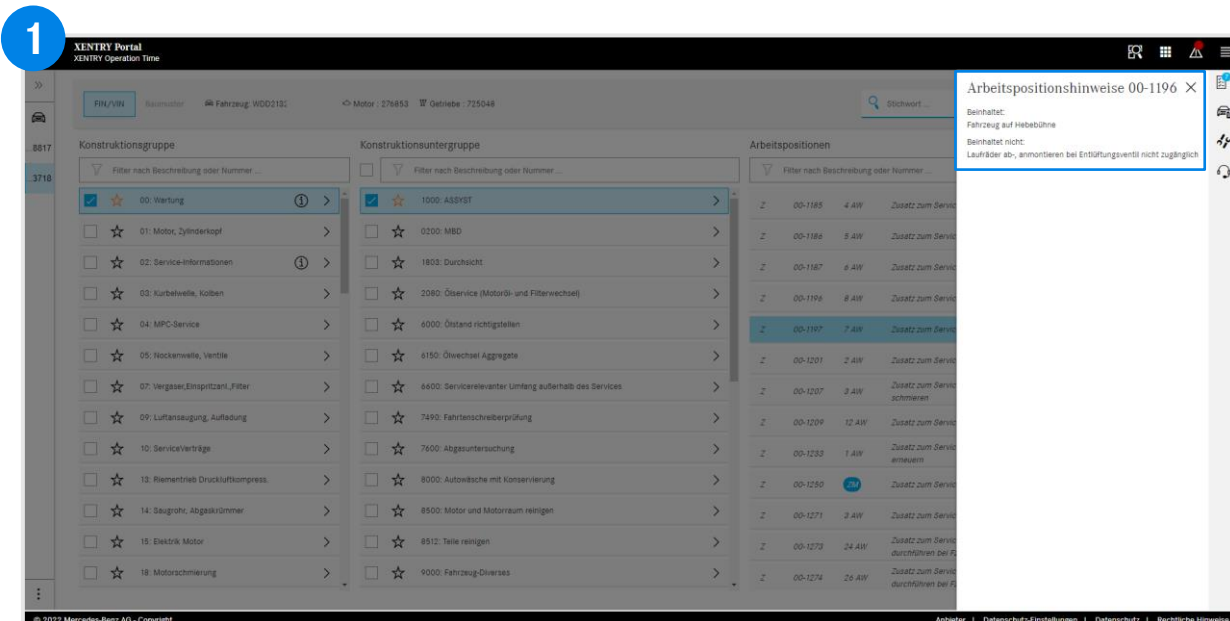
1

XENTRY Portal
XENTRY Operation Time

8817
3718

FIN/VIN Baumuster Fahrzeug: WDD213 Motor: 276853 Getriebe: 725048

Stichwort ...

Konstruktionsgruppe

Filter nach Beschreibung oder Nummer ...

00: Wartung
01: Motor, Zylinderkopf
02: Service-Informationen
03: Kurbelwelle, Kolben
04: MPC-Service
05: Nockenwelle, Ventile
07: Vergaser,Einspritzanl.,Filter
09: Luftansaugung, Aufladung
10: ServiceVerträge
13: Riementrieb Druckluftkompress.
14: Saugrohr, Abgaskrümmer
15: Elektrik Motor
18: Motorschmierung

Konstruktionsuntergruppe

Filter nach Beschreibung oder Nummer ...

1000: ASSYST
0200: MBD
1803: Durchsicht
2080: Ölservice (Motoröl- und Filterwechsel)
6000: Ölstand richtigstellen
6150: Ölwechsel Aggregate
6600: Servicerelevanter Umfang außerhalb des Services
7490: Fahrtenschreiberprüfung
7600: Abgasuntersuchung
8000: Autowäsche mit Konservierung
8500: Motor und Motorraum reinigen
8512: Teile reinigen
9000: Fahrzeug-Diverses

Arbeitspositionen

Filter nach Beschreibung oder Nummer ...

| Z | 00-1185 | 4 AW | Zusatz zum Servic |
|---|---|---|---|
| Z | 00-1186 | 5 AW | Zusatz zum Servic |
| Z | 00-1187 | 6 AW | Zusatz zum Servic |
| Z | 00-1196 | 8 AW | Zusatz zum Servic |
| Z | 00-1197 | 7 AW | Zusatz zum Servic |
| Z | 00-1201 | 2 AW | Zusatz zum Servic |
| Z | 00-1207 | 3 AW | Zusatz zum Servic schmieren |
| Z | 00-1209 | 12 AW | Zusatz zum Servic |
| Z | 00-1233 | 1 AW | Zusatz zum Servic erneuern |
| Z | 00-1250 | ZM | Zusatz zum Servic |
| Z | 00-1271 | 2 AW | Zusatz zum Servic |
| Z | 00-1273 | 24 AW | Zusatz zum Servic durchführen bei F |
| Z | 00-1274 | 26 AW | Zusatz zum Servic durchführen bei F |

Arbeitspositionshinweise 00-1196

Beinhaltet:
Fahrzeug auf Hebebühne

Beinhaltet nicht:
Laufräder ab-, anmontieren bei Entlüftungsventil nicht zugänglich

© 2022 Mercedes-Benz AG - Copyright

Anbieter | Datenschutz-Einstellungen | Datenschutz | Rechtliche Hinweise